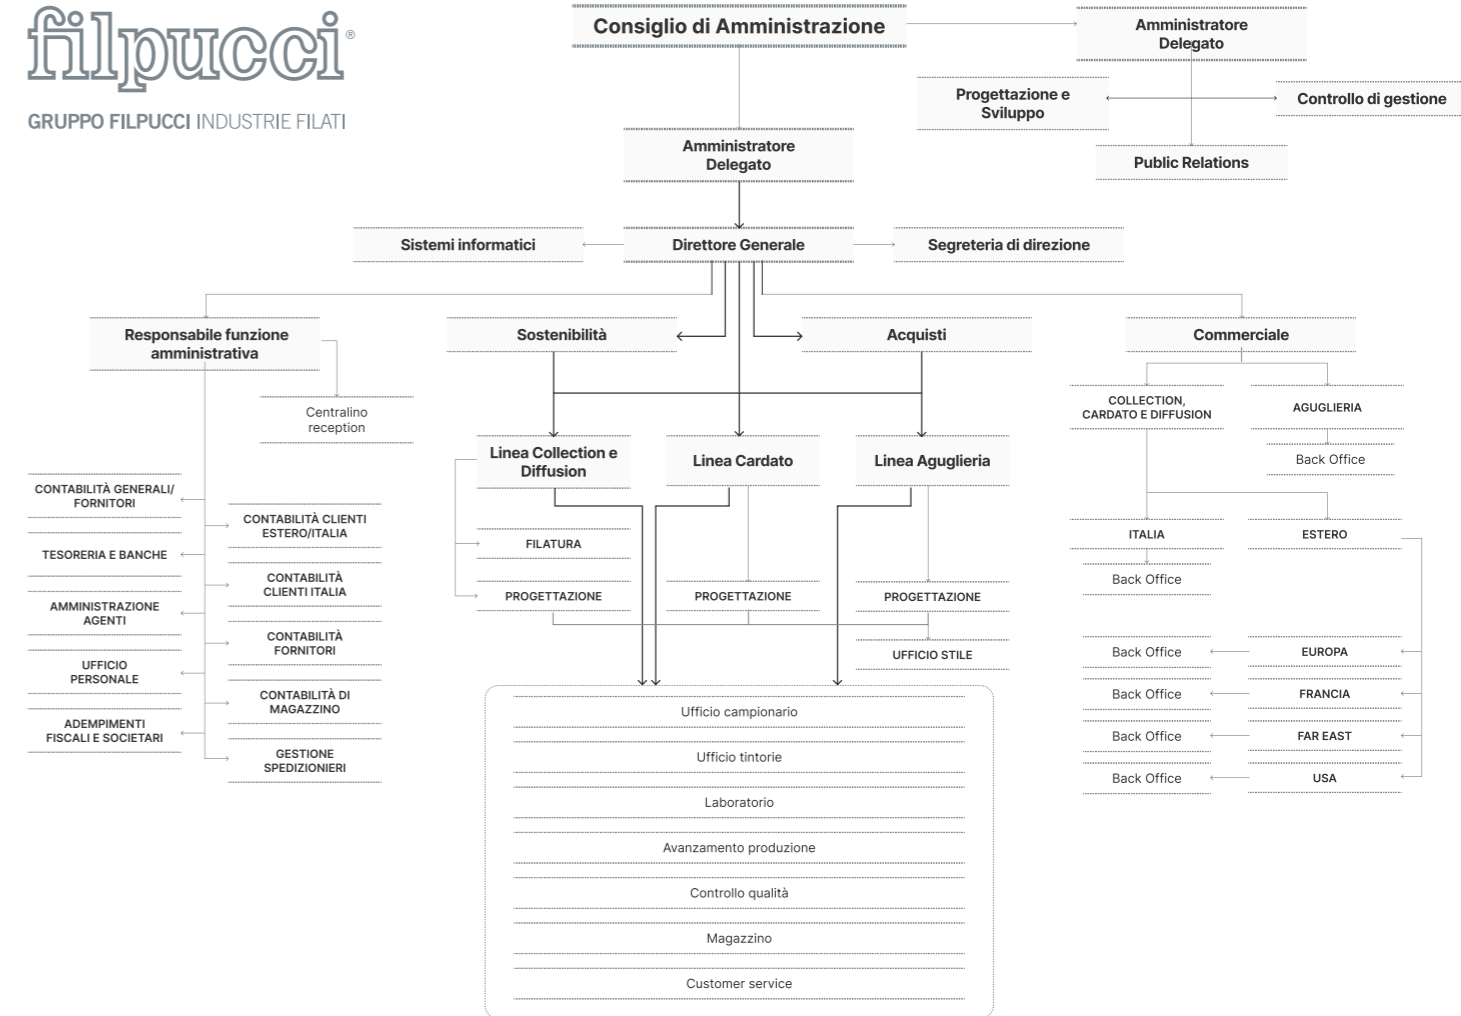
filpucci®

GRUPPO FILPUCCI INDUSTRIE FILATI

Consiglio di Amministrazione

Amministratore Delegato

Progettazione e Sviluppo

Controllo di gestione

Public Relations

Amministratore Delegato

Sistemi informatici

Direttore Generale

Segreteria di direzione

Responsabile funzione amministrativa

Sostenibilità

Acquisti

Commerciale

Centralino reception

CONTABILITÀ GENERALI/ FORNITORI

CONTABILITÀ CLIENTI ESTERO/ITALIA

TESORERIA E BANCHE

CONTABILITÀ CLIENTI ITALIA

AMMINISTRAZIONE AGENTI

CONTABILITÀ FORNITORI

UFFICIO PERSONALE

CONTABILITÀ DI MAGAZZINO

ADEMPIMENTI FISCALI E SOCIETARI

GESTIONE SPEDIZIONIERI

Linea Collection e Diffusion

Linea Cardato

Linea Aguglieria

FILATURA

PROGETTAZIONE

PROGETTAZIONE

PROGETTAZIONE

UFFICIO STILE

Ufficio campionario

Ufficio tintorie

Laboratorio

Avanzamento produzione

Controllo qualità

Magazzino

Customer service

COLLECTION, CARDATO E DIFFUSION

AGUGLIERIA

Back Office

ITALIA

ESTERO

Back Office

Back Office

EUROPA

Back Office

FRANCIA

Back Office

FAR EAST

Back Office

USA